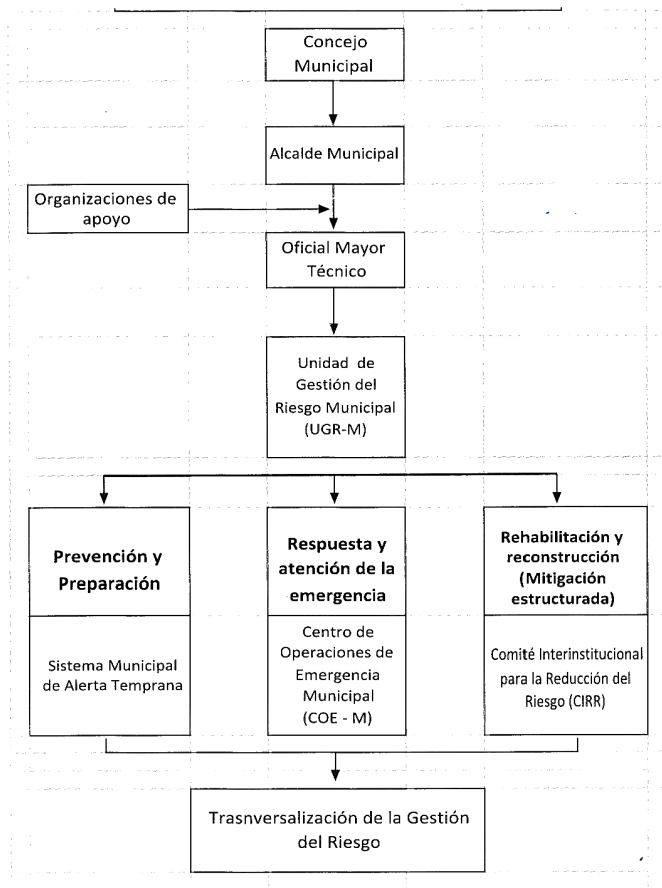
Concejo Municipal

Alcalde Municipal

Organizaciones de apoyo

Oficial Mayor Técnico

Unidad de Gestión del Riesgo Municipal (UGR-M)

**Prevención y Preparación**

Sistema Municipal de Alerta Temprana

**Respuesta y atención de la emergencia**

Centro de Operaciones de Emergencia Municipal (COE - M)

**Rehabilitación y reconstrucción (Mitigación estructurada)**

Comité Interinstitucional para la Reducción del Riesgo (CIRR)

Trasnversalización de la Gestión del Riesgo